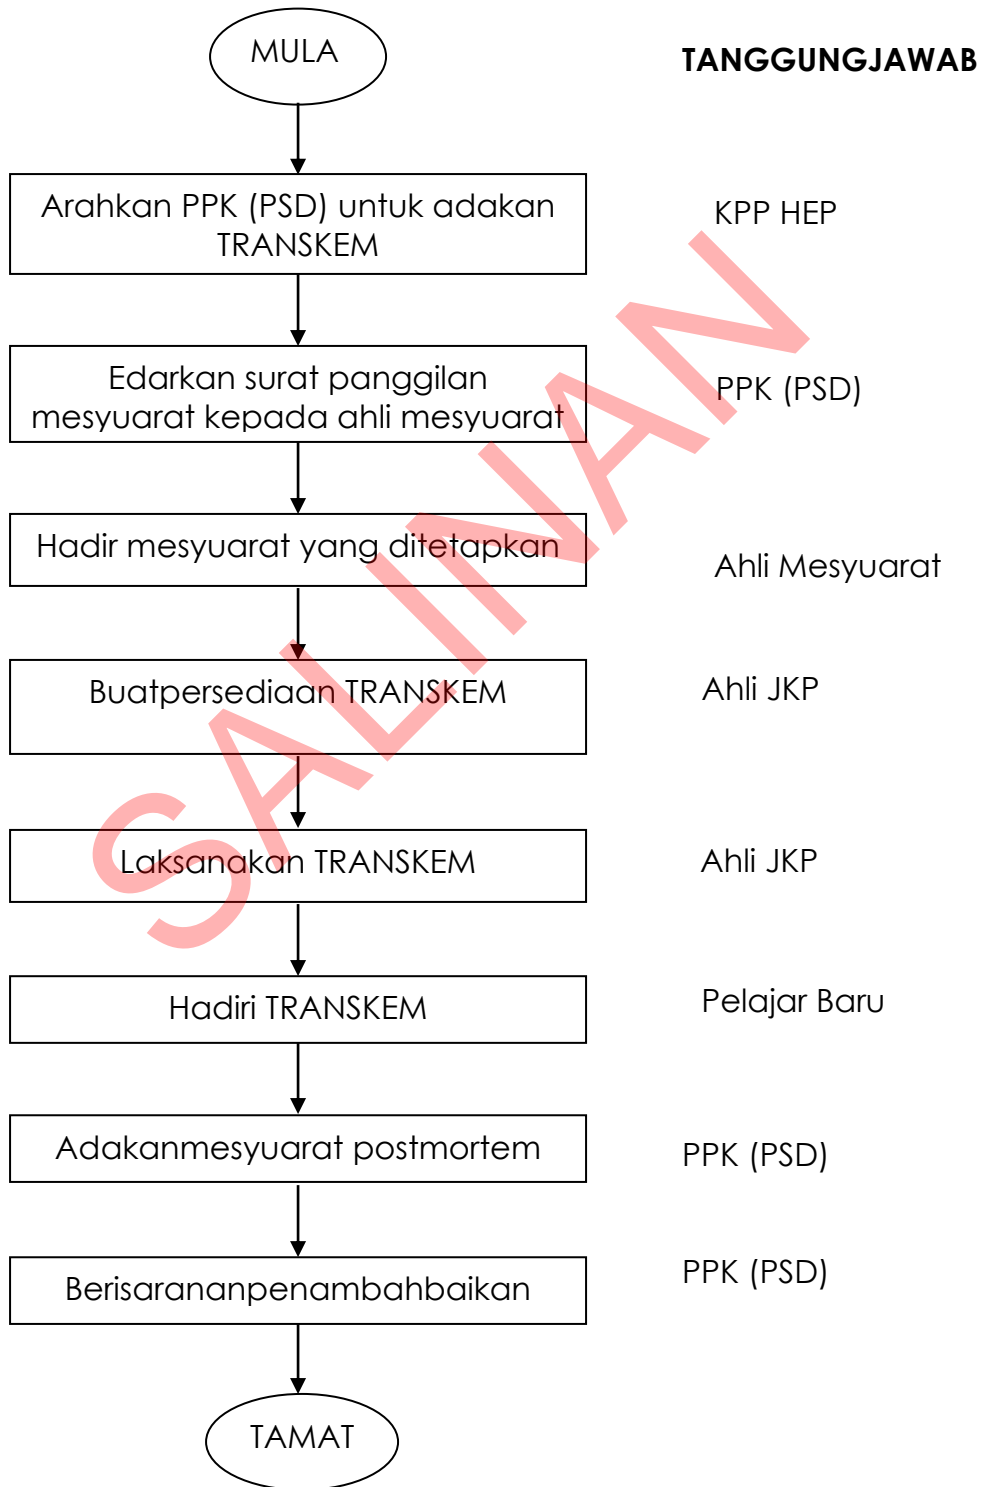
MULA

TANGGUNGJAWAB

Arahkan PPK (PSD) untuk adakan TRANSKEM

KPP HEP

Edarkan surat panggilan mesyuarat kepada ahli mesyuarat

PPK (PSD)

Hadir mesyuarat yang ditetapkan

Ahli Mesyuarat

Buatpersediaan TRANSKEM

Ahli JKP

Laksanakan TRANSKEM

Ahli JKP

Hadiri TRANSKEM

Pelajar Baru

Adakanmesyuarat postmortem

PPK (PSD)

Berisarananpenambahbaikan

PPK (PSD)

TAMAT

SALINAN